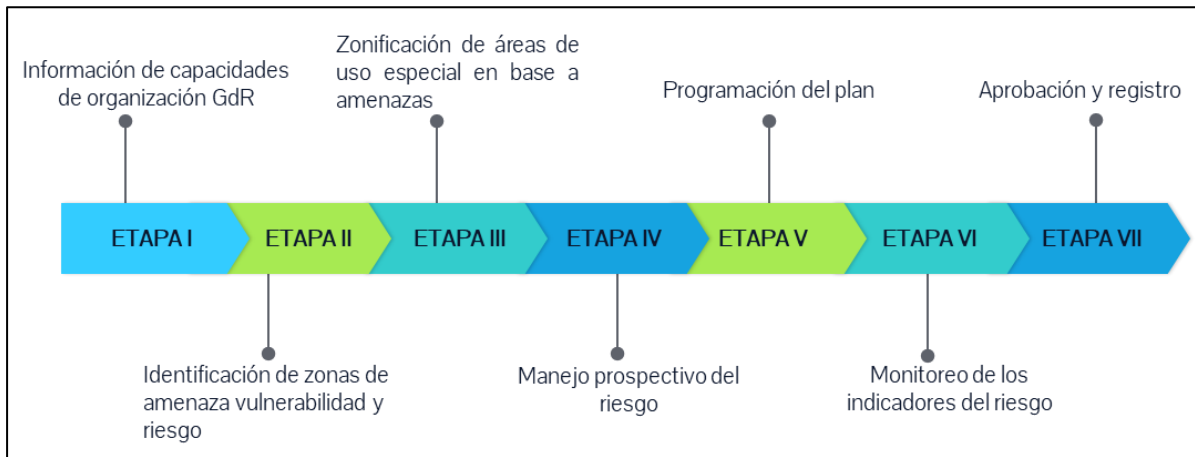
Información de capacidades de organización GdR

Zonificación de áreas de uso especial en base a amenazas

Programación del plan

Aprobación y registro

ETAPA I

ETAPA II

ETAPA III

ETAPA IV

ETAPA V

ETAPA VI

ETAPA VII

Identificación de zonas de amenaza vulnerabilidad y riesgo

Manejo prospectivo del riesgo

Monitoreo de los indicadores del riesgo